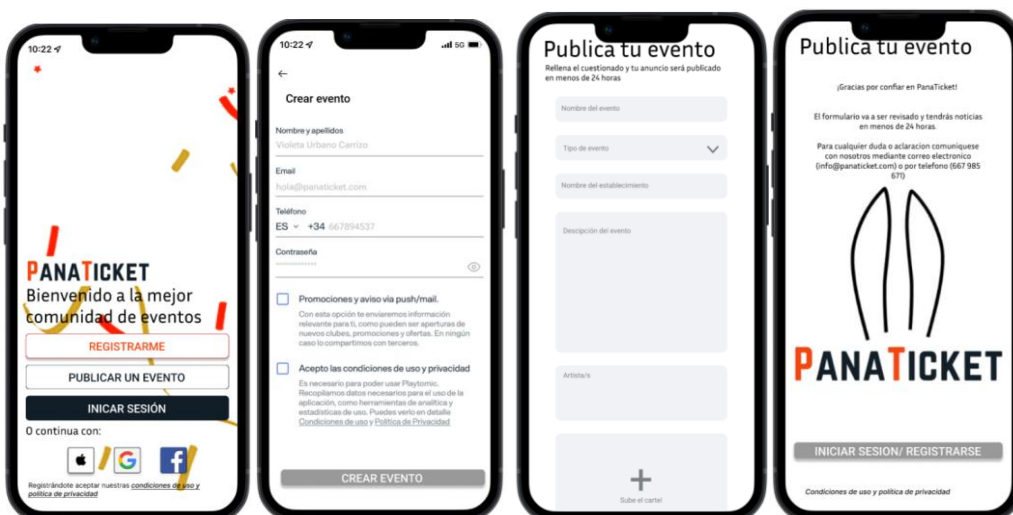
10:22

PANATICKET
Bienvenido a la mejor comunidad de eventos

REGISTRARME

PUBLICAR UN EVENTO

INICAR SESIÓN

O continua con:

Registrándote aceptar nuestras condiciones de uso y política de privacidad

10:22

5G

Crear evento

Nombre y apellidos
Violeta Urbano Carrizo

Email
hola@panaticket.com

Teléfono
ES +34 667894537

Contraseña

Promociones y aviso vía push/mail.
Con esta opción te enviaremos información relevante para ti, como pueden ser aperturas de nuevos clubes, promociones y ofertas. En ningún caso lo compartimos con terceros.

Acepto las condiciones de uso y privacidad
Es necesario para poder usar Playtomic. Recopilamos datos necesarios para el uso de la aplicación, como herramientas de analítica y estadísticas de uso. Puedes verlo en detalle Condiciones de uso y Política de Privacidad

CREAR EVENTO

Publica tu evento
Rellena el cuestionado y tu anuncio será publicado en menos de 24 horas

Nombre del evento

Tipo de evento

Nombre del establecimiento

Descripción del evento

Artista/s

Sube el cartel

Publica tu evento

¡Gracias por confiar en PanaTicket!

El formulario va a ser revisado y tendrás noticias en menos de 24 horas.

Para cualquier duda o aclaracion comuniquese con nosotros mediante correo electronico (info@panaticket.com) o por telefono (667 985 671)

PANATICKET

INICIAR SESION/ REGISTRARSE

Condiciones de uso y politica de privacidad